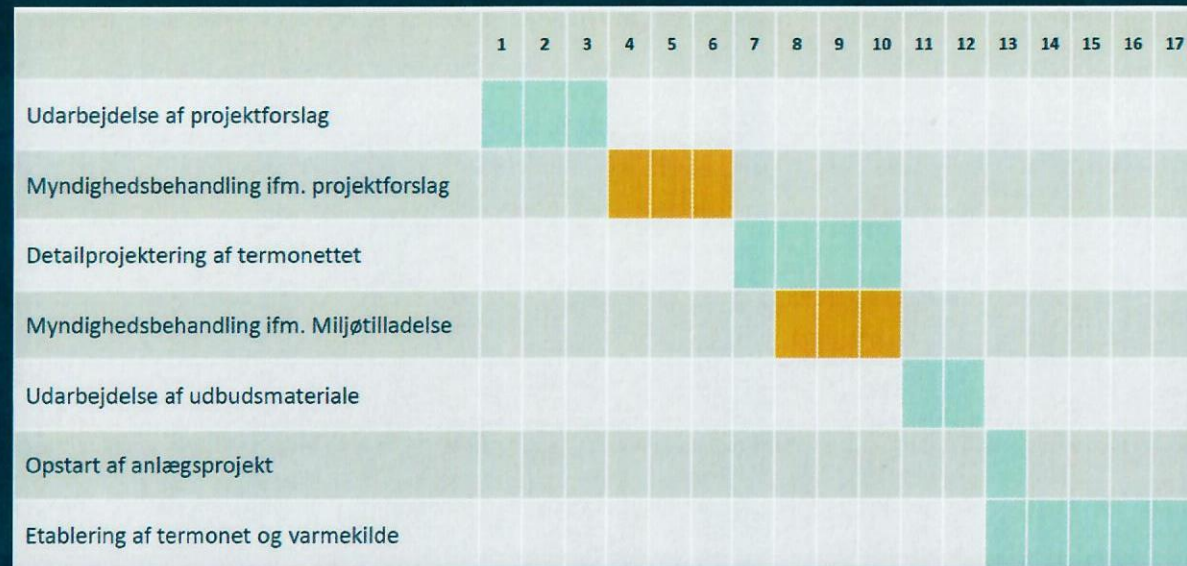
| | 1 | 2 | 3 | 4 | 5 | 6 | 7 | 8 | 9 | 10 | 11 | 12 | 13 | 14 | 15 | 16 | 17 |
|---|---|---|---|---|---|---|---|---|---|---|---|---|---|---|---|---|---|
| Udarbejdelse af projektforslag | | | | | | | | | | | | | | | | | |
| Myndighedsbehandling ifm. projektforslag | | | | | | | | | | | | | | | | | |
| Detailprojektering af termonettet | | | | | | | | | | | | | | | | | |
| Myndighedsbehandling ifm. Miljøtilladelse | | | | | | | | | | | | | | | | | |
| Udarbejdelse af udbudsmateriale | | | | | | | | | | | | | | | | | |
| Opstart af anlægsprojekt | | | | | | | | | | | | | | | | | |
| Etablering af termonet og varmekilde | | | | | | | | | | | | | | | | | |